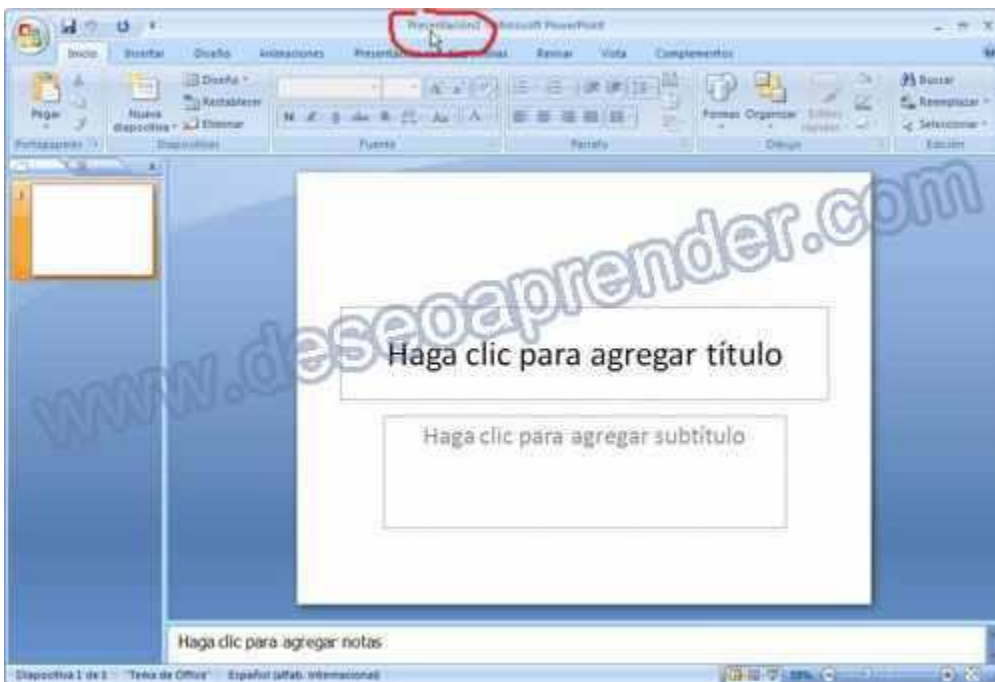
Presentación1 - Microsoft PowerPoint

Inicio | Insertar | Diseño | Animaciones | Presentación con diapositivas | Revisar | Vista | Complementos

Pegar | Portapapeles

Nueva diapositiva | Diseño | Restablecer | Eliminar | Diapositivas

Fuente

Párrafo

Formas | Organizar | Estilos rápidos | Dibujo

Buscar | Reemplazar | Seleccionar | Edición

1

www.deseoaprender.com

Haga clic para agregar título

Haga clic para agregar subtítulo

Haga clic para agregar notas

Diapositiva 1 de 1 | "Tema de Office" | Español (alfab. internacional) | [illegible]